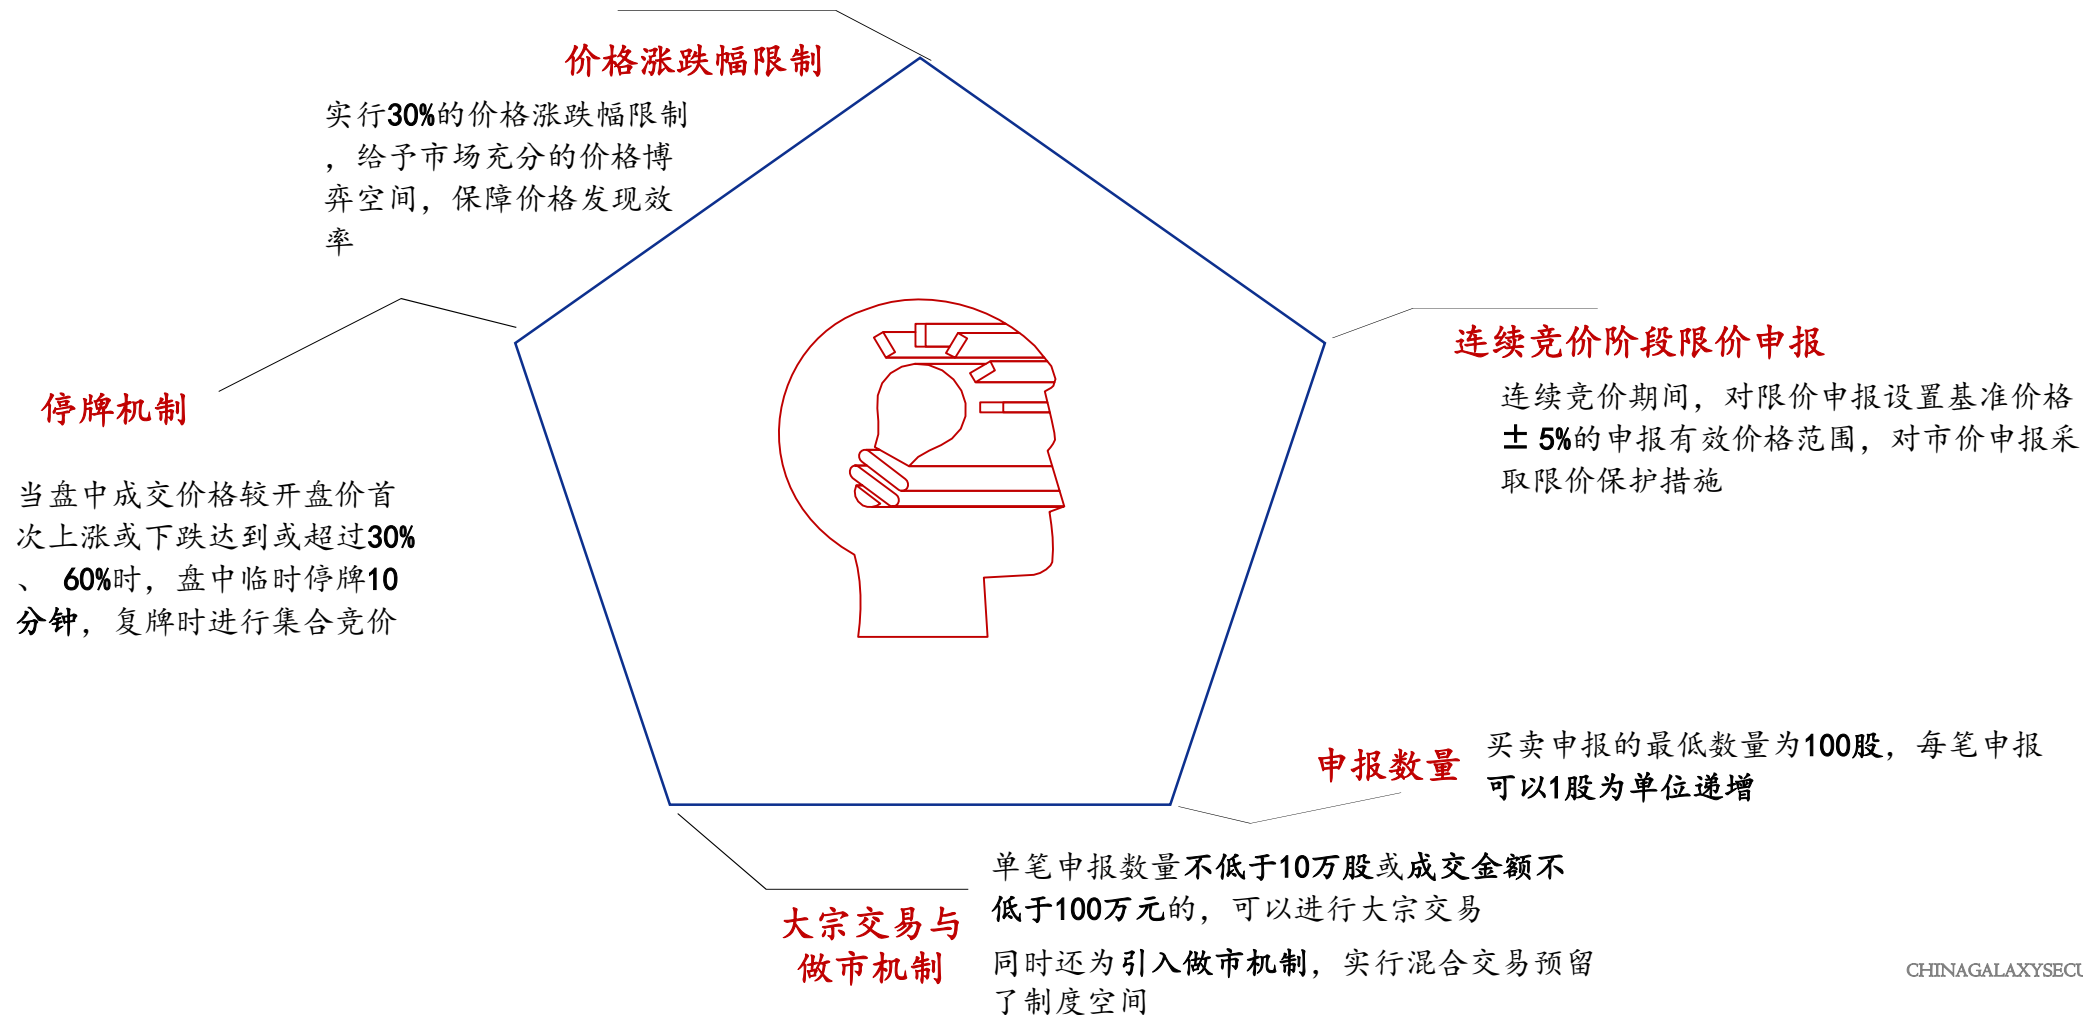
价格涨跌幅限制

实行30%的价格涨跌幅限制，给予市场充分的价格博弈空间，保障价格发现效率

连续竞价阶段限价申报

连续竞价期间，对限价申报设置基准价格±5%的申报有效价格范围，对市价申报采取限价保护措施

停牌机制

当盘中成交价格较开盘价首次上涨或下跌达到或超过30%、60%时，盘中临时停牌10分钟，复牌时进行集合竞价

申报数量

买卖申报的最低数量为100股，每笔申报可以1股为单位递增

大宗交易与做市机制

单笔申报数量不低于10万股或成交金额不低于100万元的，可以进行大宗交易

同时还为引入做市机制，实行混合交易预留了制度空间

CHINAGALAXYSECU